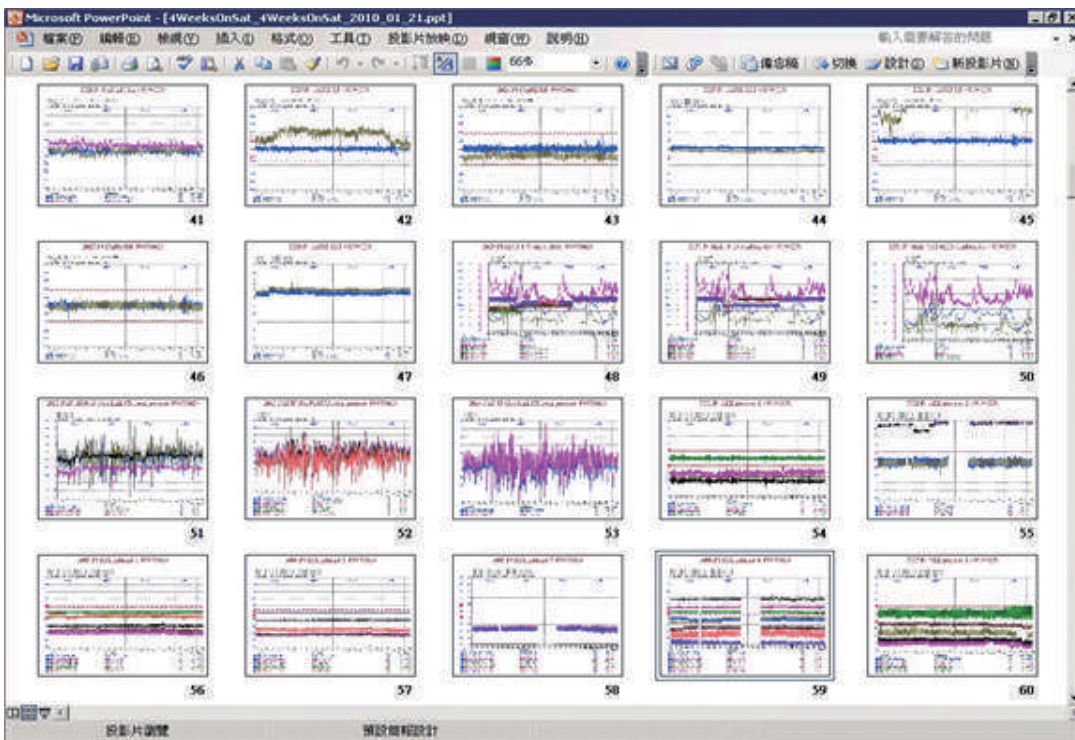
Microsoft PowerPoint - [4WeeksOnSat_4WeeksOnSat_2010_01_21.ppt]

檔案(F) 編輯(E) 檢視(V) 插入(I) 格式(O) 工具(T) 投影片放映(D) 視窗(W) 說明(H)

輸入需要解答的問題

66%

備忘稿 切換 設計(S) 新投影片(N)

41 42 43 44 45

46 47 48 49 50

51 52 53 54 55

56 57 58 59 60

投影片瀏覽 預設簡報設計